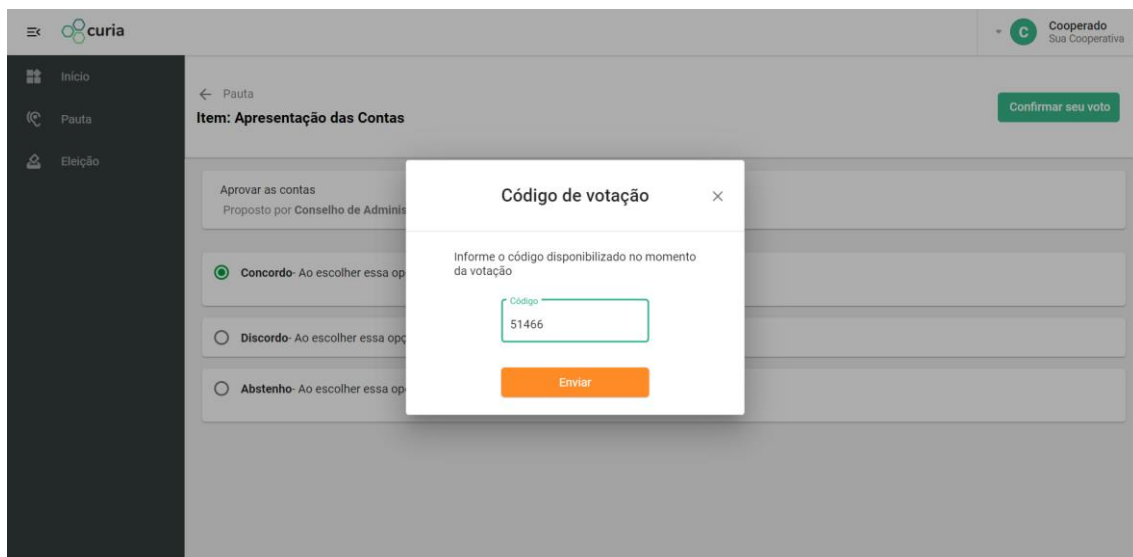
curia

C Cooperado
Sua Cooperativa

Início
Pauta
Eleição

← Pauta
Item: Apresentação das Contas

Confirmar seu voto

Aprovar as contas
Proposto por Conselho de Adminis

Concordo- Ao escolher essa op

Discordo- Ao escolher essa opç

Abstenho- Ao escolher essa op

Código de votação ×

Informe o código disponibilizado no momento da votação

Código
51466

Enviar